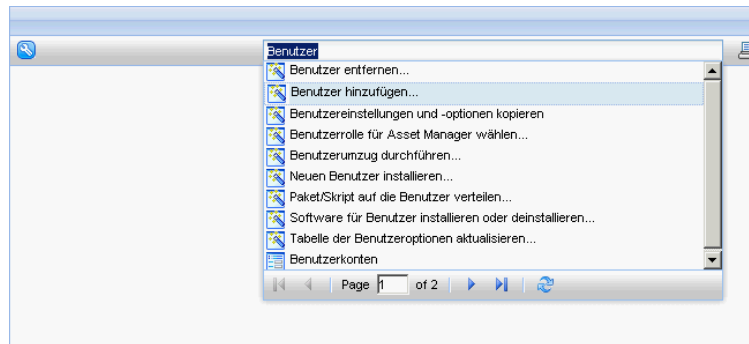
Benutzer

Benutzer entfernen...
Benutzer hinzufügen...
Benutzereinstellungen und -optionen kopieren
Benutzerrolle für Asset Manager wählen...
Benutzerumzug durchführen...
Neuen Benutzer installieren...
Paket/Skript auf die Benutzer verteilen...
Software für Benutzer installieren oder deinstallieren...
Tabelle der Benutzeroptionen aktualisieren...
Benutzerkonten

Page 1 of 2